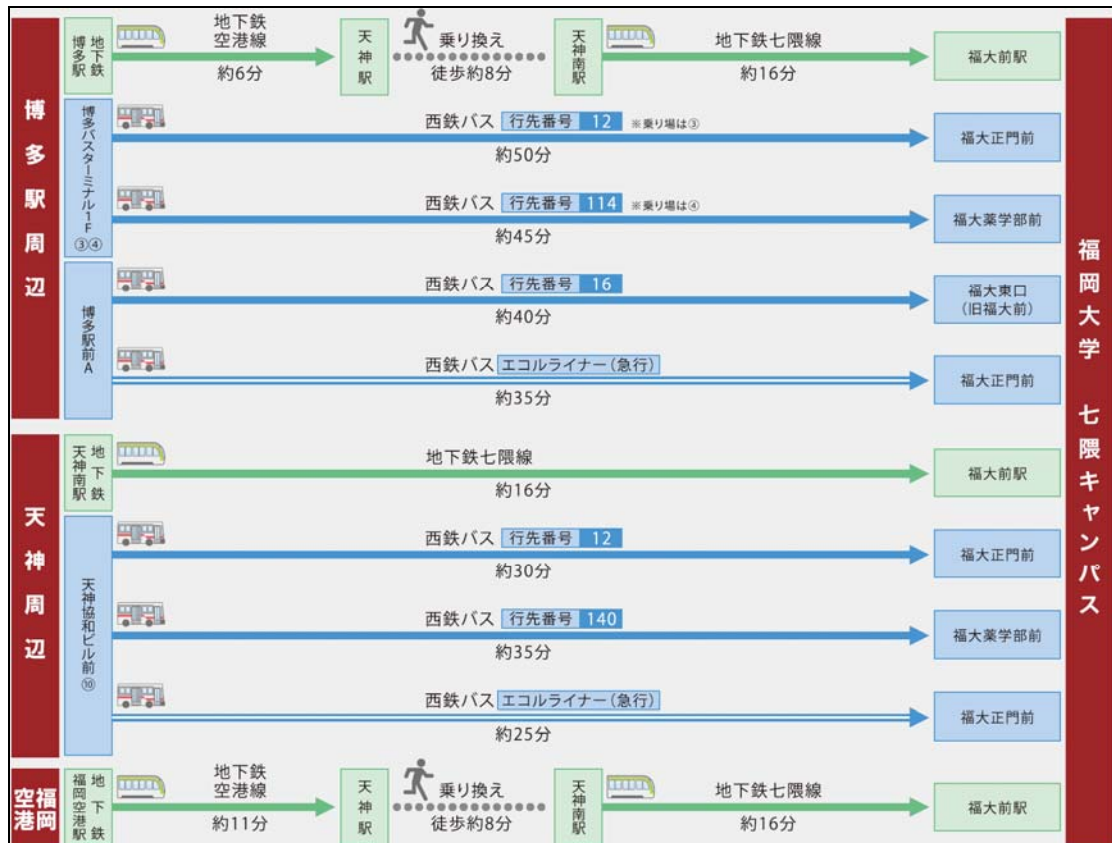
博多駅周辺

地下鉄博多駅
地下鉄空港線
約6分
天神駅
乗り換え
徒歩約8分
天神南駅
地下鉄七隈線
約16分
福大前駅

博多バスターミナル1F ③④
西鉄バス 行先番号 12 ※乗り場は③
約50分
福大正門前

西鉄バス 行先番号 114 ※乗り場は④
約45分
福大薬学部前

博多駅前A
西鉄バス 行先番号 16
約40分
福大東口（旧福大前）

西鉄バス エコルライナー（急行）
約35分
福大正門前

天神周辺

地下鉄天神南駅
地下鉄七隈線
約16分
福大前駅

天神協和ビル前⑩
西鉄バス 行先番号 12
約30分
福大正門前

西鉄バス 行先番号 140
約35分
福大薬学部前

西鉄バス エコルライナー（急行）
約25分
福大正門前

福岡空港

地下鉄福岡空港駅
地下鉄空港線
約11分
天神駅
乗り換え
徒歩約8分
天神南駅
地下鉄七隈線
約16分
福大前駅

福岡大学 七隈キャンパス